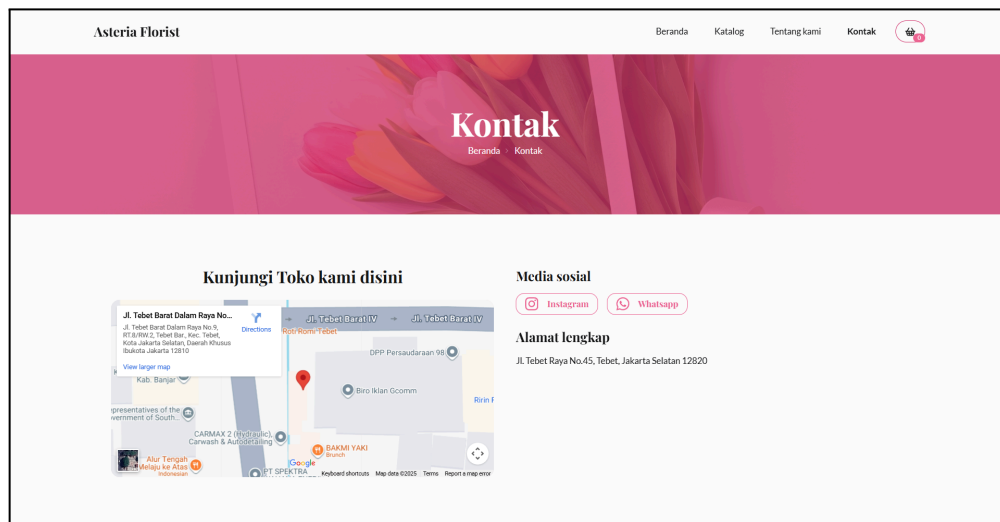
Asteria Florist

Beranda Katalog Tentang kami Kontak 0

Kontak

Beranda › Kontak

Kunjungi Toko kami disini

Jl. Tebet Barat Dalam Raya No...

Jl. Tebet Barat Dalam Raya No.9, RT.8/RW.2, Tebet Bar., Kec. Tebet, Kota Jakarta Selatan, Daerah Khusus Ibukota Jakarta 12810

Directions

View larger map

Jl. Tebet Barat IV

Jl. Tebet Barat IV

Roti Romi Tebet

DPP Persaudaraan 98

Kab. Banjar

Biro Iklan Gcomm

Ririn F

epresentatives of the overnment of South...

CARMAX 2 (Hydraulic), Carwash & Autodetailing

BAKMI YAKI Brunch

Alur Tengah Melaju ke Atas Indonesian

PT SPEKTRA

Google

Keyboard shortcuts Map data ©2025 Terms Report a map error

Media sosial

Instagram

Whatsapp

Alamat lengkap

Jl. Tebet Raya No.45, Tebet, Jakarta Selatan 12820